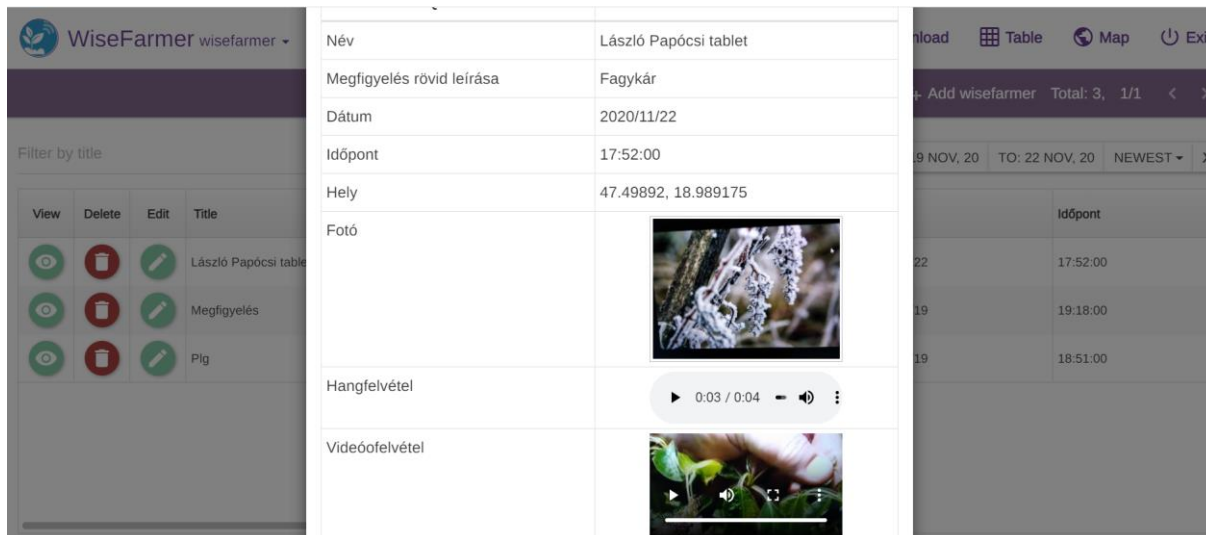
WiseFarmer wisefarmer ▾

nload Table Map Exi

+ Add wisefarmer Total: 3, 1/1

Filter by title

19 NOV, 20 TO: 22 NOV, 20 NEWEST ▾

| View | Delete | Edit | Title |
|---|---|---|---|
| | | | László Papócsi table |
| | | | Megfigyelés |
| | | | Plg |

| Időpont |
|---|
| 22 17:52:00 |
| 19 19:18:00 |
| 19 18:51:00 |

| | |
|---|---|
| Név | László Papócsi tablet |
| Megfigyelés rövid leírása | Fagykár |
| Dátum | 2020/11/22 |
| Időpont | 17:52:00 |
| Hely | 47.49892, 18.989175 |
| Fotó | |
| Hangfelvétel | 0:03 / 0:04 |
| Videóofelvétel | |